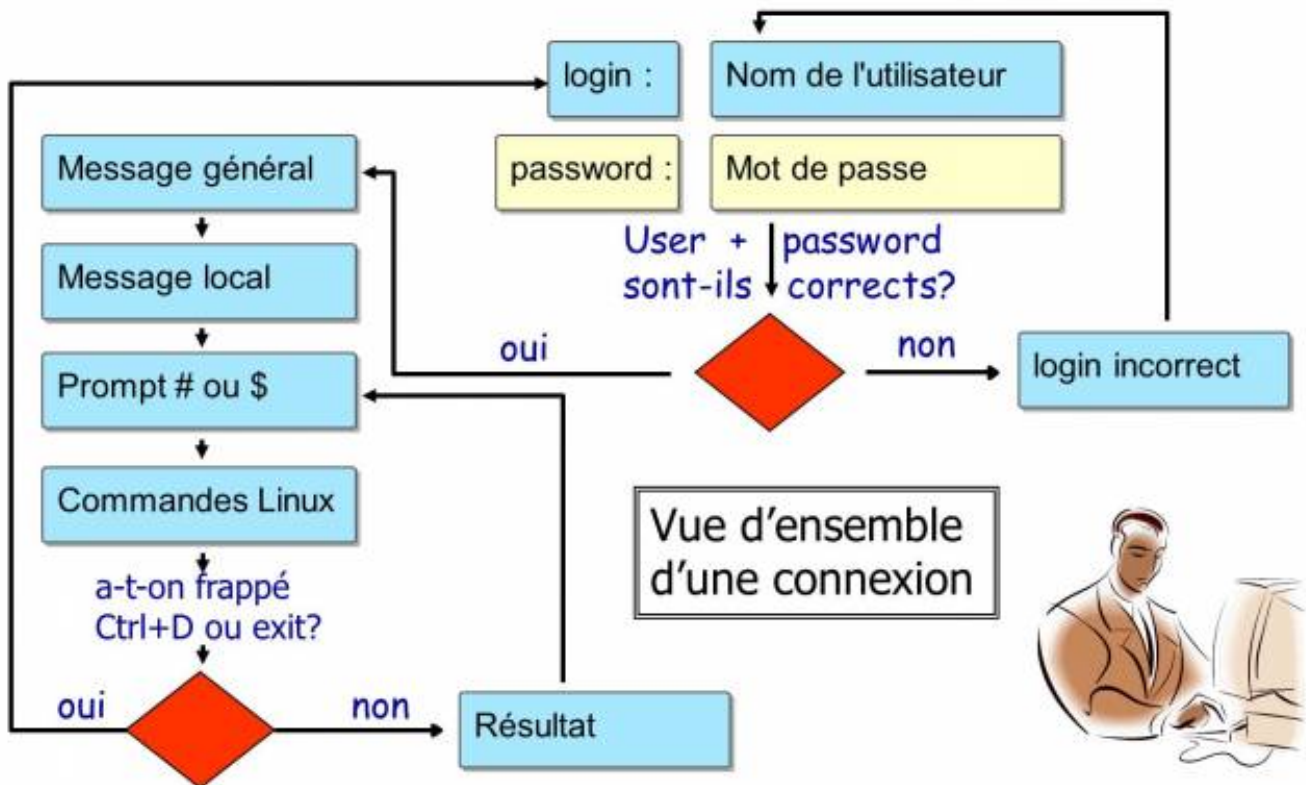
login :

Nom de l'utilisateur

password :

Mot de passe

User + password sont-ils corrects?

oui

non

login incorrect

Message général

Message local

Prompt # ou $

Commandes Linux

a-t-on frappé Ctrl+D ou exit?

oui

non

Résultat

Vue d'ensemble d'une connexion